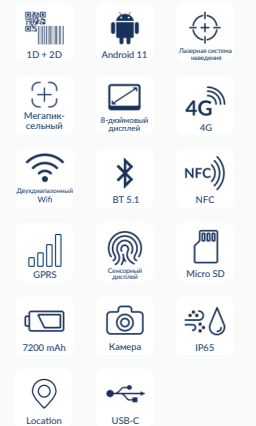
1D + 2D

Android 11

Лазерная система наведения

Мегапиксельный

8-дюймовый дисплей

4G

4G

Двухдиапазонный Wifi

BT 5.1

NFC

NFC

GPRS

Сенсорный дисплей

Micro SD

7200 mAh

Камера

IP65

Location

USB-C